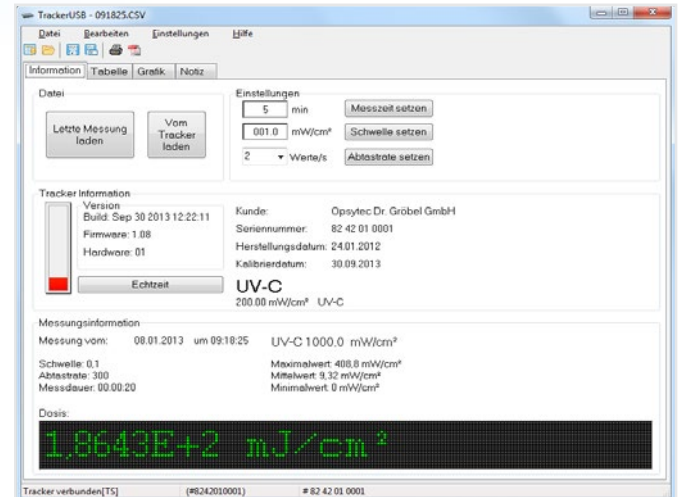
TrackerUSB - 091825.CSV

Datei Bearbeiten Einstellungen Hilfe

Information Tabelle Grafik Notiz

Datei

Letzte Messung laden

Vom Tracker laden

Einstellungen

5 min Messzeit setzen

001.0 mW/cm² Schwelle setzen

2 Werte/s Abtastrate setzen

Tracker Information

Version
Build: Sep 30 2013 12:22:11
Firmware: 1.08
Hardware: 01

Echtzeit

Kunde: Opsytec Dr. Gröbel GmbH
Seriennummer: 82 42 01 0001
Herstellungsdatum: 24.01.2012
Kalibrierdatum: 30.09.2013

UV-C
200.00 mW/cm² UV-C

Messungsinformation

Messung vom: 08.01.2013 um 09:18:25 UV-C 1000,0 mW/cm²

Schwelle: 0,1
Abtastrate: 300
Messdauer: 00:00:20

Maximalwert: 408,8 mW/cm²
Mittelwert: 9,32 mW/cm²
Minimalwert: 0 mW/cm²

Dosis:

1,8643E+2 mJ/cm²

Tracker verbunden[TS] (#8242010001) # 82 42 01 0001